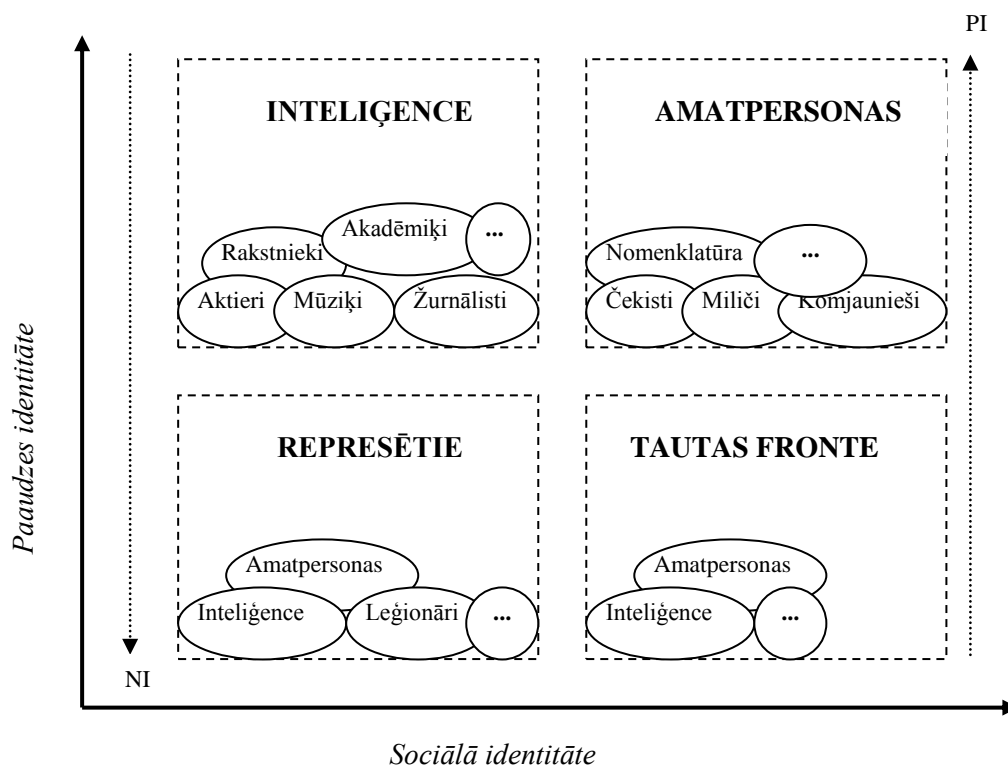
PI

INTELIĢENCE

Akadēmiķi

...

Rakstnieki

Aktieri

Mūziķi

Žurnālisti

AMATPERSONAS

Nomenklatūra

...

Čekisti

Miliči

Komjaunieši

Paaudzes identitāte

REPRESĒTIE

Amatpersonas

Inteliģence

Leģionāri

...

TAUTAS FRONTE

Amatpersonas

Inteliģence

...

NI

Sociālā identitāte